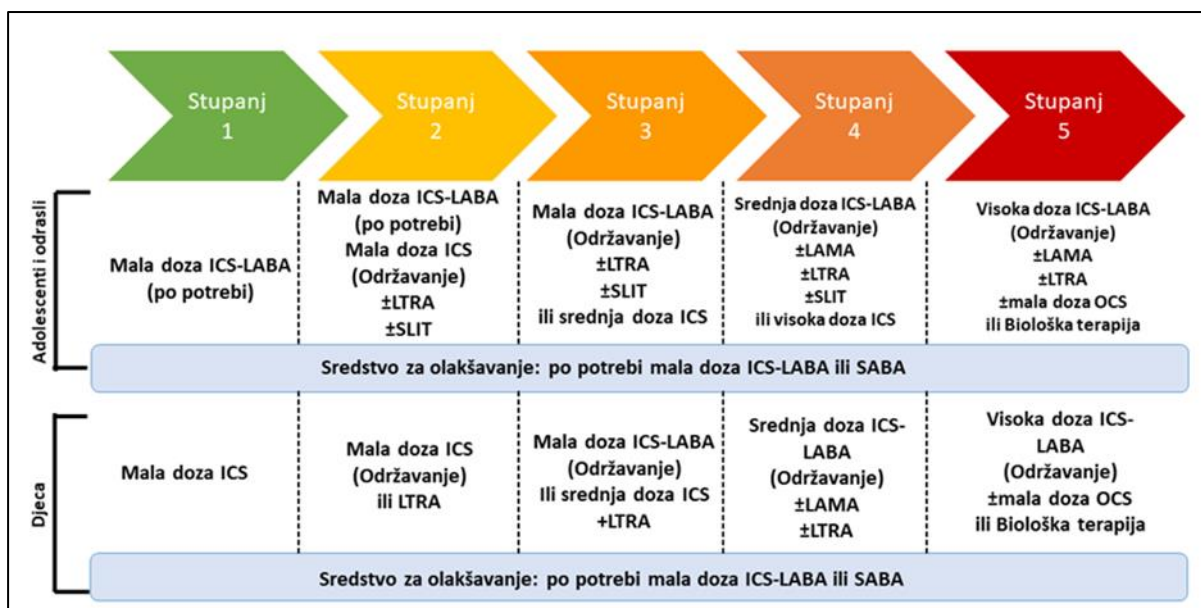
Stupanj 1

Stupanj 2

Stupanj 3

Stupanj 4

Stupanj 5

Adolescenti i odrasli

Mala doza ICS-LABA (po potrebi)

Mala doza ICS-LABA (po potrebi) Mala doza ICS (Održavanje) ±LTRA ±SLIT

Mala doza ICS-LABA (Održavanje) ±LTRA ±SLIT ili srednja doza ICS

Srednja doza ICS-LABA (Održavanje) ±LAMA ±LTRA ±SLIT ili visoka doza ICS

Visoka doza ICS-LABA (Održavanje) ±LAMA ±LTRA ±mala doza OCS ili Biološka terapija

Sredstvo za olakšavanje: po potrebi mala doza ICS-LABA ili SABA

Djeca

Mala doza ICS

Mala doza ICS (Održavanje) ili LTRA

Mala doza ICS-LABA (Održavanje) Ili srednja doza ICS +LTRA

Srednja doza ICS-LABA (Održavanje) ±LAMA ±LTRA

Visoka doza ICS-LABA (Održavanje) ±mala doza OCS ili Biološka terapija

Sredstvo za olakšavanje: po potrebi mala doza ICS-LABA ili SABA